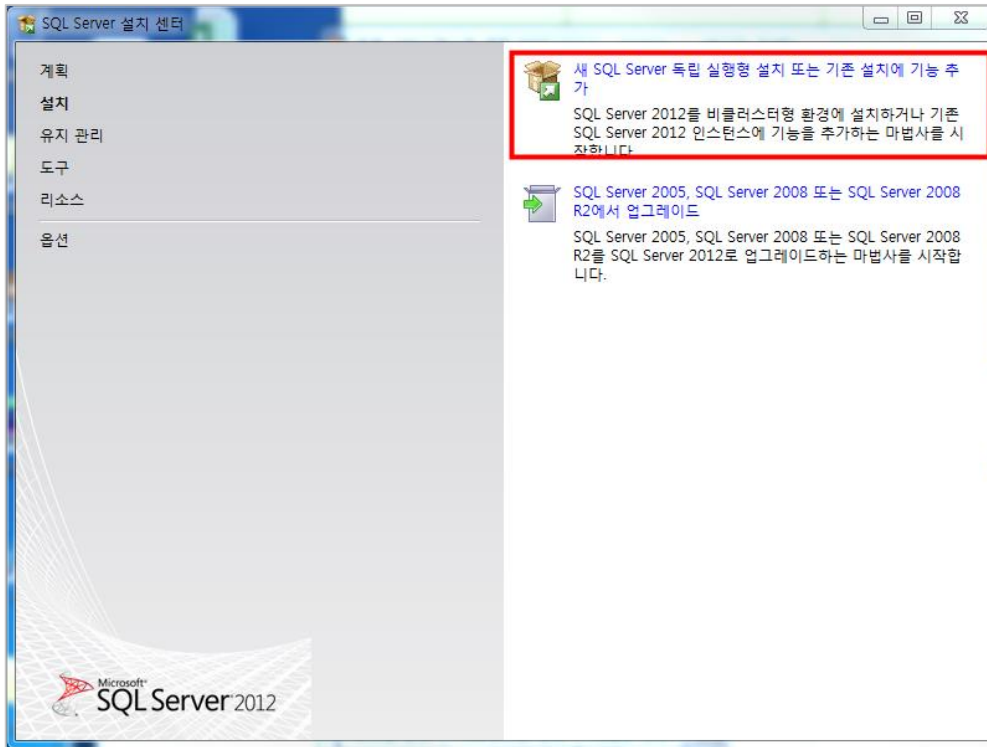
SQL Server 설치 센터

계획
설치
유지 관리
도구
리소스
옵션

새 SQL Server 독립 실행형 설치 또는 기존 설치에 기능 추가

SQL Server 2012를 비클러스터형 환경에 설치하거나 기존 SQL Server 2012 인스턴스에 기능을 추가하는 마법사를 시작합니다.

SQL Server 2005, SQL Server 2008 또는 SQL Server 2008 R2에서 업그레이드

SQL Server 2005, SQL Server 2008 또는 SQL Server 2008 R2를 SQL Server 2012로 업그레이드하는 마법사를 시작합니다.

Microsoft SQL Server 2012